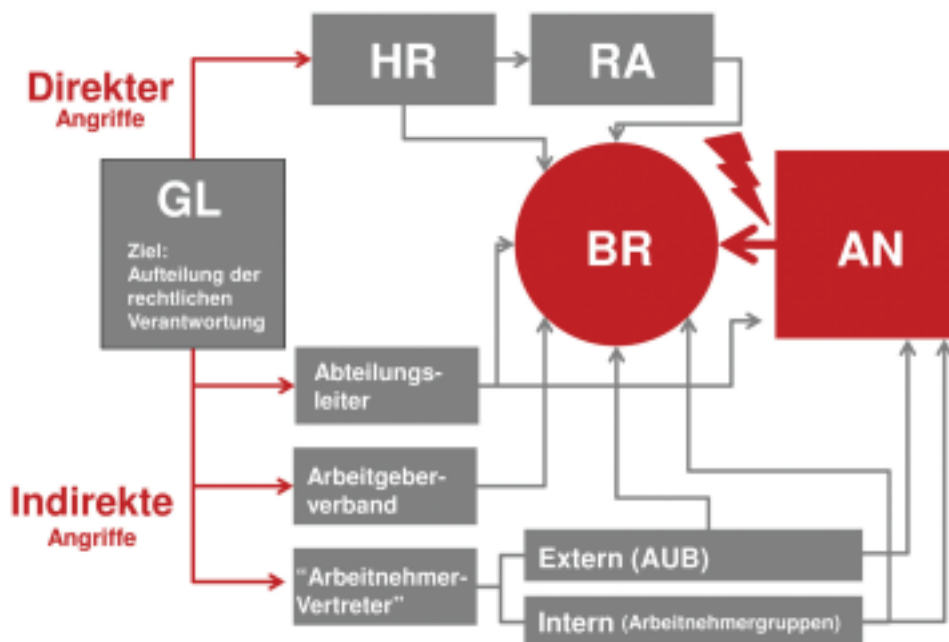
Direkter
Angriffe

HR

RA

GL

Ziel:
Aufteilung der rechtlichen Verantwortung

BR

AN

Abteilungsleiter

Arbeitgeberverband

Indirekte
Angriffe

“Arbeitnehmer-Vertreter”

Extern (AUB)

Intern (Arbeitnehmergruppen)